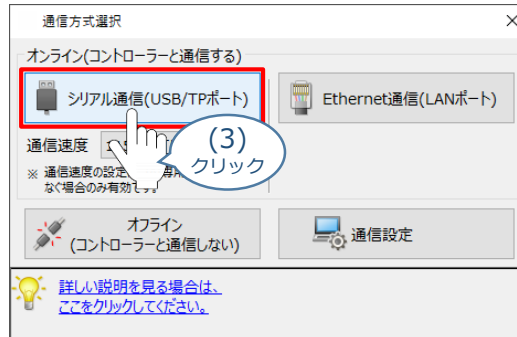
通信方式選択

×

オンライン(コントローラーと通信する)

シリアル通信(USB/TPポート)

Ethernet通信(LANポート)

通信速度

※ 通信速度の設定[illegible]
なく場合のみ有効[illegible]

(3)
クリック

オフライン
(コントローラーと通信しない)

通信設定

詳しい説明を見る場合は、
ここをクリックしてください。